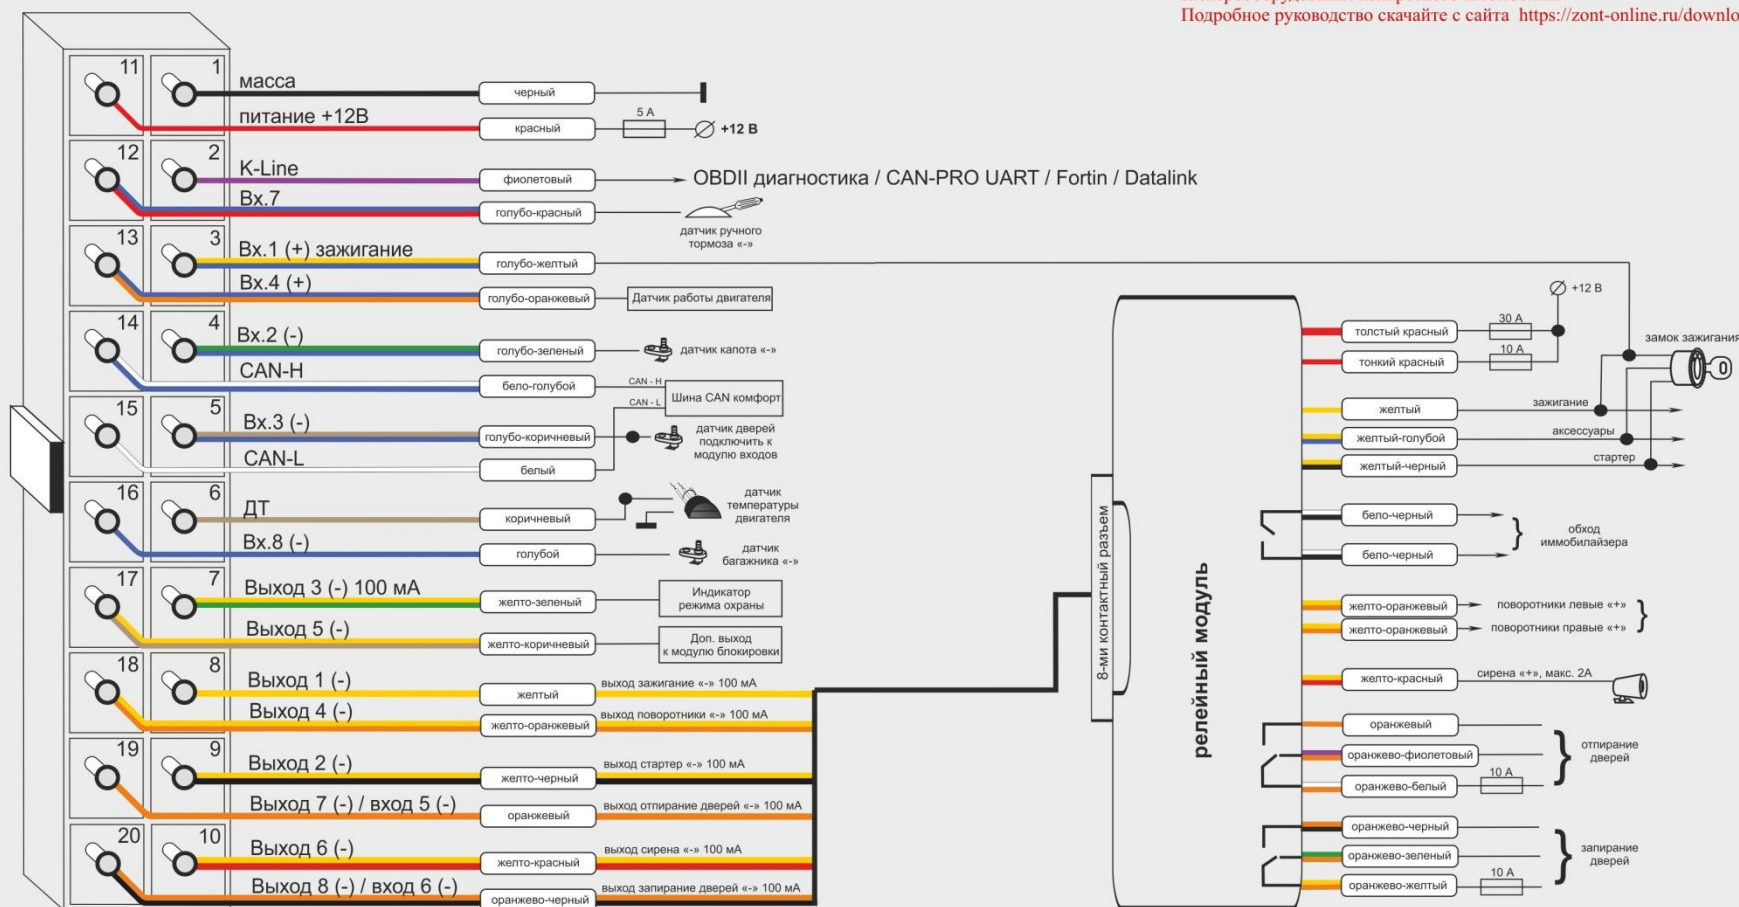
Подробное руководство скачайте с сайта https://zont-online.ru/downlo

11 1 масса черный
питание +12В красный 5 А +12 В
12 2 K-Line фиолетовый OBDII диагностика / CAN-PRO UART / Fortin / Datalink
Вх.7 голубо-красный датчик ручного тормоза «-»
13 3 Вх.1 (+) зажигание голубо-желтый
Вх.4 (+) голубо-оранжевый Датчик работы двигателя
14 4 Вх.2 (-) голубо-зеленый датчик капота «-»
CAN-H бело-голубой CAN - H Шина CAN комфорт CAN - L
15 5 Вх.3 (-) голубо-коричневый датчик дверей подключить к модулю входов
CAN-L белый
16 6 ДТ коричневый датчик температуры двигателя
Вх.8 (-) голубой датчик багажника «-»
17 7 Выход 3 (-) 100 мА желто-зеленый Индикатор режима охраны
Выход 5 (-) желто-коричневый Доп. выход к модулю блокировки
18 8 Выход 1 (-) желтый выход зажигание «-» 100 мА
Выход 4 (-) желто-оранжевый выход поворотники «-» 100 мА
19 9 Выход 2 (-) желто-черный выход стартер «-» 100 мА
Выход 7 (-) / вход 5 (-) оранжевый выход отпирание дверей «-» 100 мА
20 10 Выход 6 (-) желто-красный выход сирена «-» 100 мА
Выход 8 (-) / вход 6 (-) оранжево-черный выход запирание дверей «-» 100 мА

8-ми контактный разъем
релейный модуль

+12 В
толстый красный 30 А
тонкий красный 10 А
замок зажигания
желтый зажигание
желтый-голубой аксессуары
желтый-черный стартер
бело-черный
бело-черный
обход иммобилайзера
желто-оранжевый поворотники левые «+»
желто-оранжевый поворотники правые «+»
желто-красный сирена «+», макс. 2А
оранжевый
оранжево-фиолетовый
оранжево-белый 10 А
отпирание дверей
оранжево-черный
оранжево-зеленый
оранжево-желтый 10 А
запирание дверей